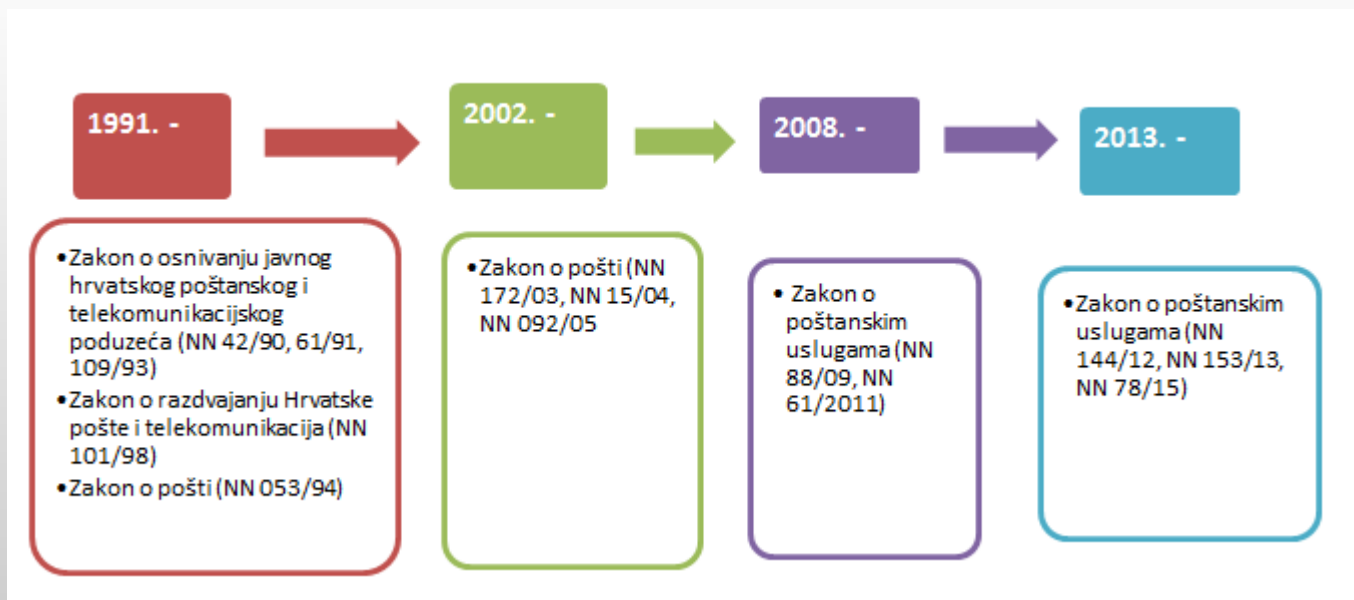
1991. -

2002. -

2008. -

2013. -

•Zakon o osnivanju javnog hrvatskog poštanskog i telekomunikacijskog poduzeća (NN 42/90, 61/91, 109/93)
•Zakon o razdvajanju Hrvatske pošte i telekomunikacija (NN 101/98)
•Zakon o pošti (NN 053/94)

•Zakon o pošti (NN 172/03, NN 15/04, NN 092/05

• Zakon o poštanskim uslugama (NN 88/09, NN 61/2011)

•Zakon o poštanskim uslugama (NN 144/12, NN 153/13, NN 78/15)